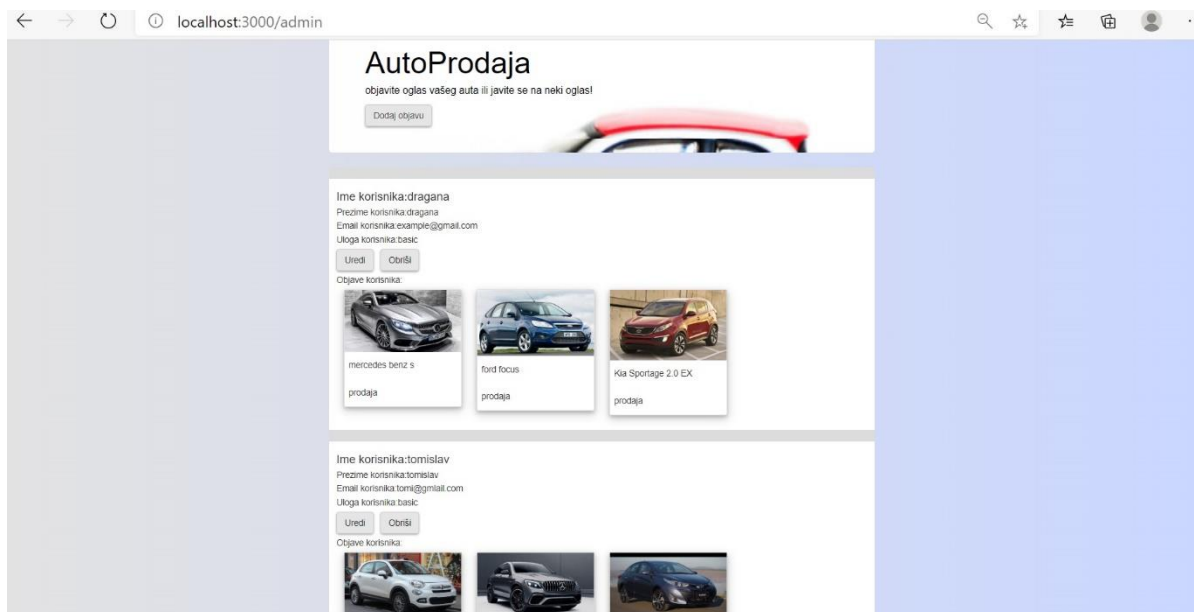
localhost:3000/admin

AutoProdaja

objavite oglas vašeg auta ili javite se na neki oglas!

Dodaj objavu

Ime korisnika:dragana

Prezime korisnika:dragana

Email korisnika:example@gmail.com

Uloga korisnika:basic

Uredi Obriši

Objave korisnika:

mercedes benz s

prodaja

ford focus

prodaja

Kia Sportage 2.0 EX

prodaja

Ime korisnika:tomislav

Prezime korisnika:tomislav

Email korisnika:tomi@gmlail.com

Uloga korisnika:basic

Uredi Obriši

Objave korisnika: